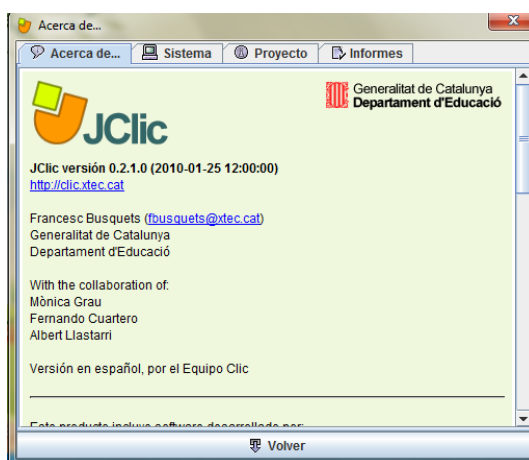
Acerca de...

Acerca de... | Sistema | Proyecto | Informes

JClic

Generalitat de Catalunya
Departament d'Educació

JClic versión 0.2.1.0 (2010-01-25 12:00:00)
http://clic.xtec.cat

Francesc Busquets (fbusquets@xtec.cat)
Generalitat de Catalunya
Departament d'Educació

With the collaboration of:
Mònica Grau
Fernando Cuartero
Albert Llastarri

Versión en español, por el Equipo Clic

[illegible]

Volver